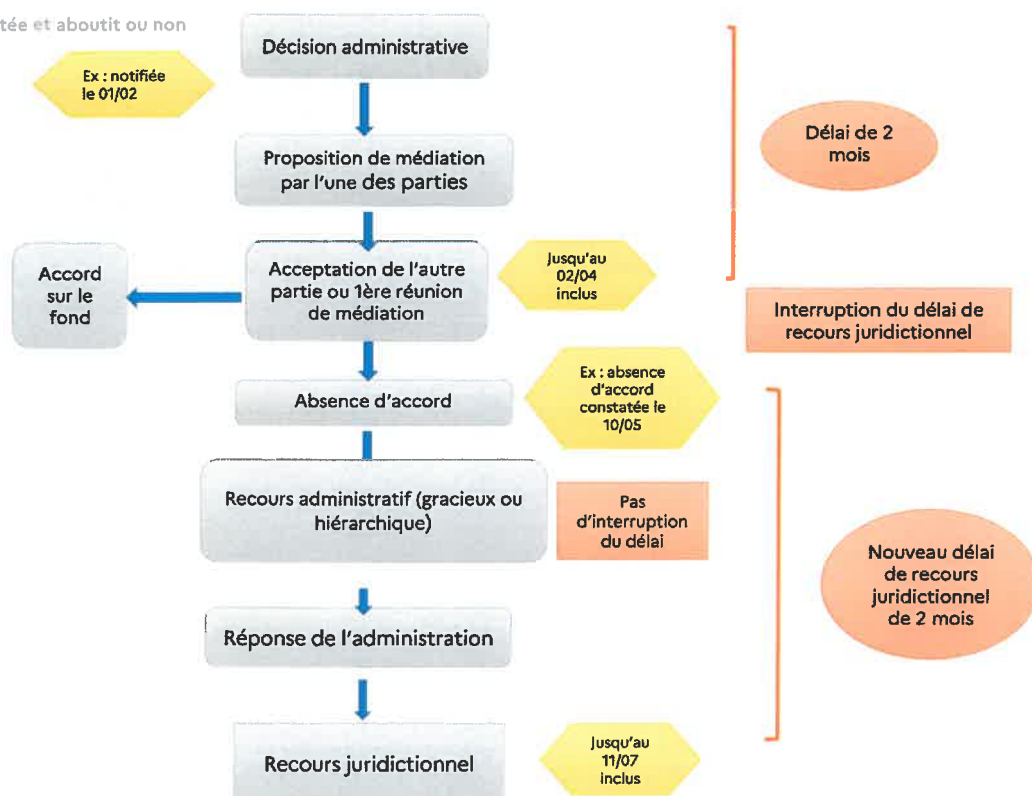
tée et aboutit ou non

Décision administrative

Ex : notifiée le 01/02

Proposition de médiation par l'une des parties

Délai de 2 mois

Accord sur le fond

Acceptation de l'autre partie ou 1ère réunion de médiation

Jusqu'au 02/04 inclus

Interruption du délai de recours juridictionnel

Absence d'accord

Ex : absence d'accord constatée le 10/05

Recours administratif (gracieux ou hiérarchique)

Pas d'interruption du délai

Nouveau délai de recours juridictionnel de 2 mois

Réponse de l'administration

Recours juridictionnel

Jusqu'au 11/07 inclus